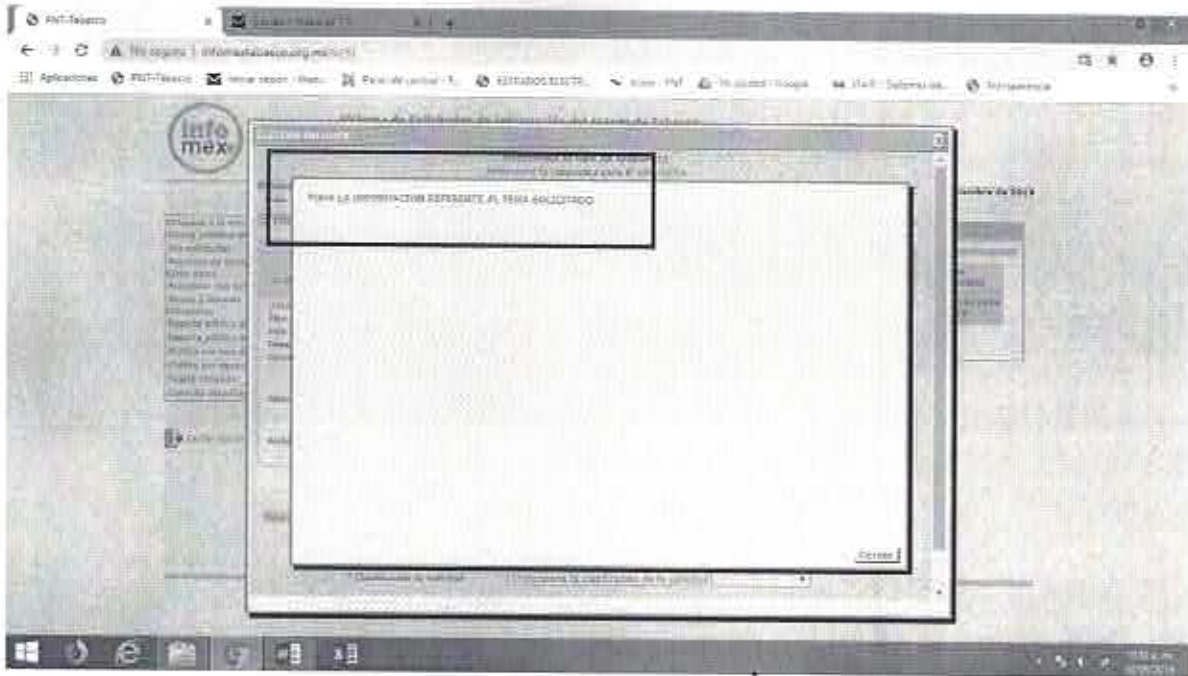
PNT-Tabasco
No seguro | infomextabasco.org.mx/
Aplicaciones PNT-Tabasco Iniciar sesión ESTADOS ELECTR
info mex
Sistema de Solicitudes de Información del Estado de Tabasco
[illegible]
NO HAY INFORMACION REFERENTE AL TEMA SOLICITADO
Cerrar
Clasificación de solicitud
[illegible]